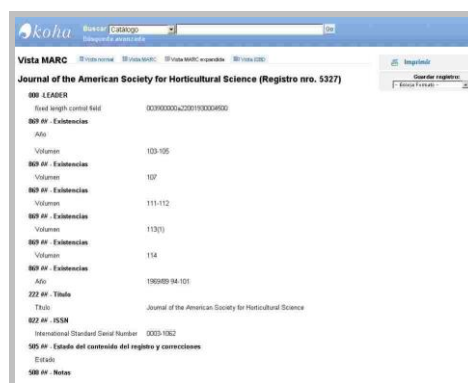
koha Buscar Catálogo Go
Búsqueda avanzada

Vista MARC Vista normal Vista MARC Vista MARC expandida Vista ISBD

Imprimir
Guardar registro:
- Elegir Formato -

Journal of the American Society for Horticultural Science (Registro nro. 5327)

000 -LEADER
fixed length control field 00390000a22001930004500
869 ## - Existencias
Año
Volumen 103-105
869 ## - Existencias
Volumen 107
869 ## - Existencias
Volumen 111-112
869 ## - Existencias
Volumen 113(1)
869 ## - Existencias
Volumen 114
869 ## - Existencias
Año 1969/89 94-101
222 ## - Título
Título Journal of the American Society for Horticultural Science
022 ## - ISSN
International Standard Serial Number 0003-1062
505 ## - Estado del contenido del registro y correcciones
Estado
500 ## - Notas